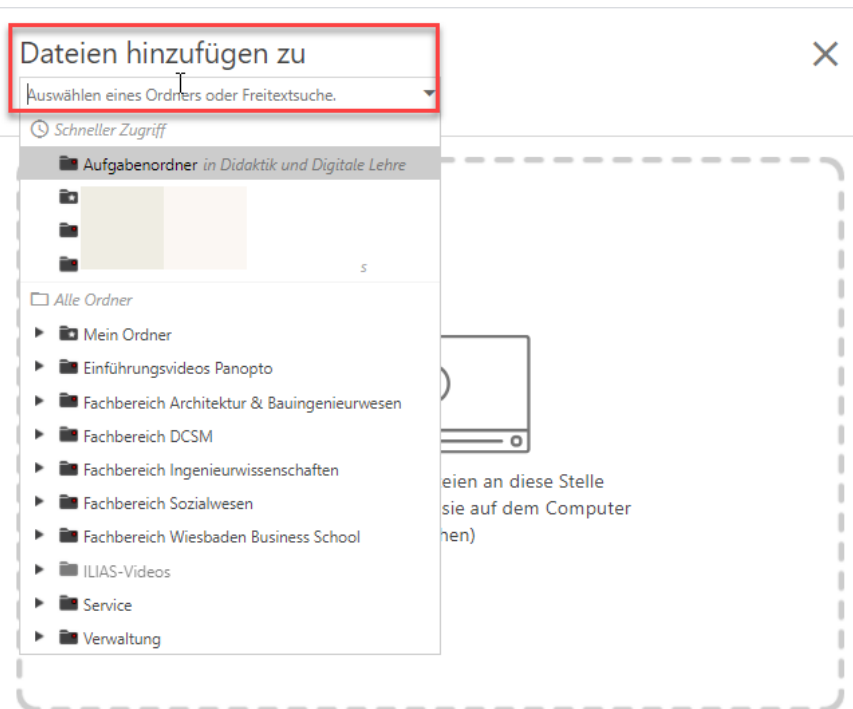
Dateien hinzufügen zu

Auswählen eines Ordners oder Freitextsuche.

Schneller Zugriff

Aufgabenordner *in Didaktik und Digitale Lehre*

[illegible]

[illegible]

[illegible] s

Alle Ordner

Mein Ordner

Einführungsvideos Panopto

Fachbereich Architektur & Bauingenieurwesen

Fachbereich DCSM

Fachbereich Ingenieurwissenschaften

Fachbereich Sozialwesen

Fachbereich Wiesbaden Business School

ILIAS-Videos

Service

Verwaltung

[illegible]eien an diese Stelle
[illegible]sie auf dem Computer
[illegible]hen)